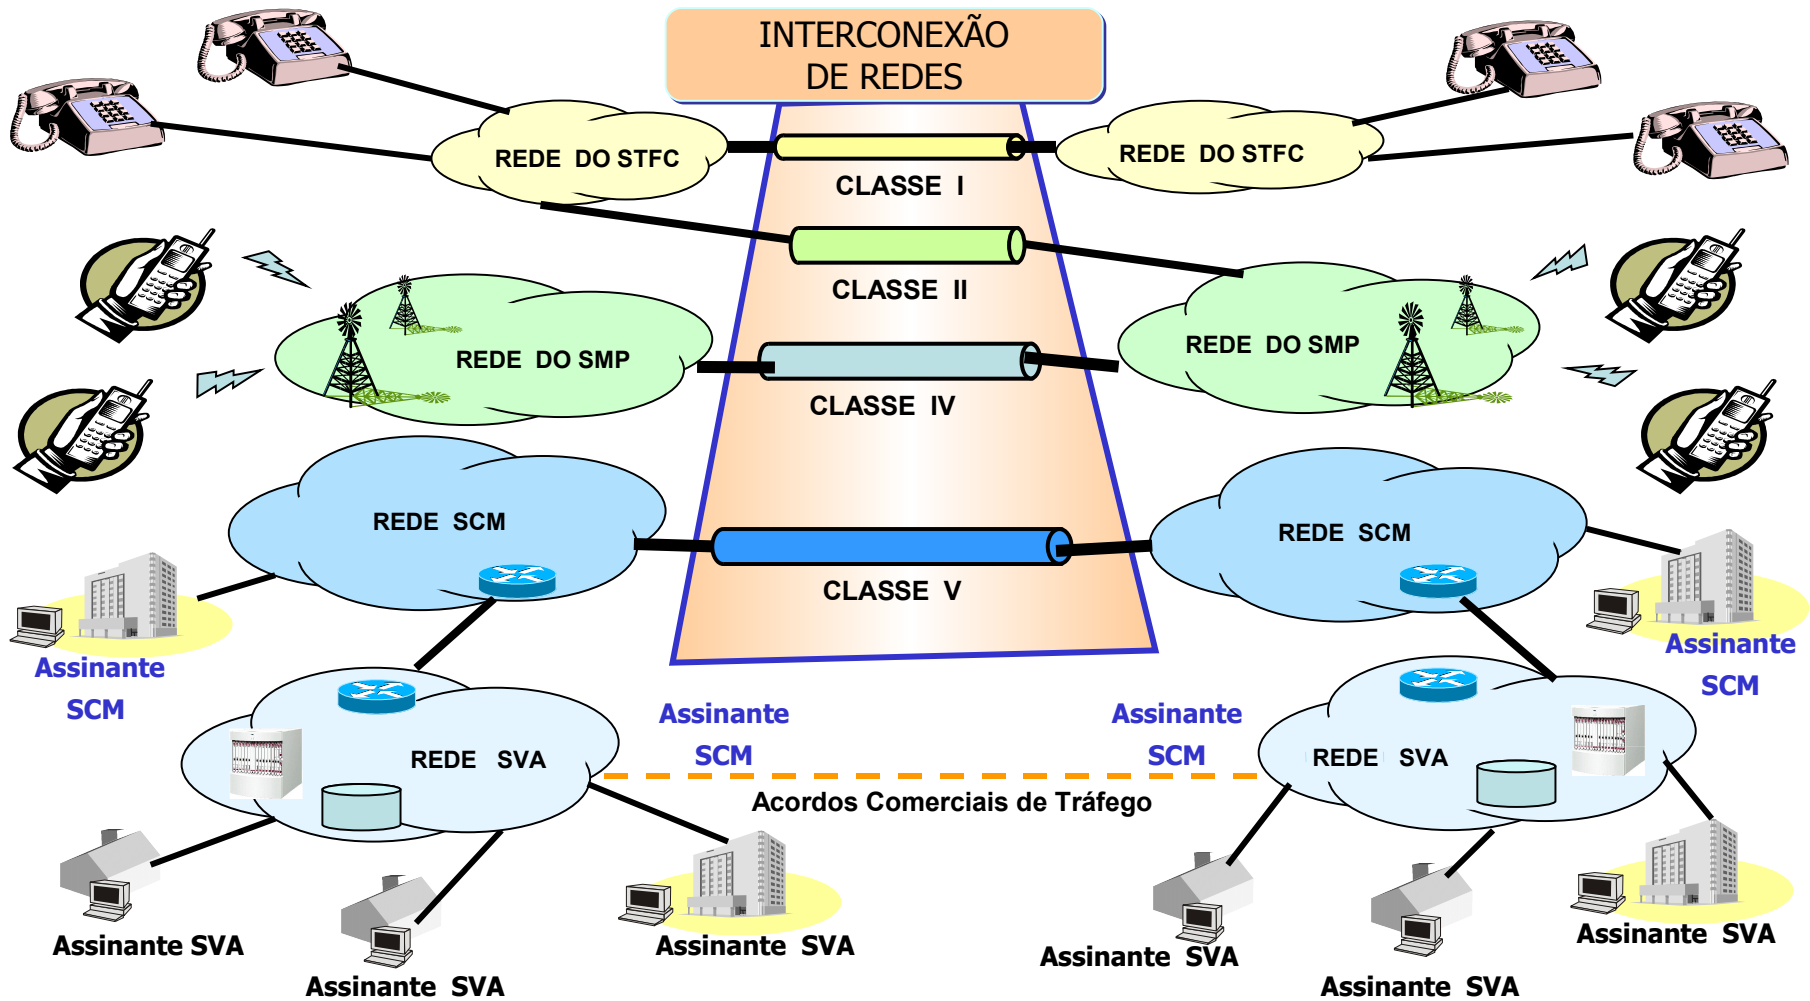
INTERCONEXÃO
DE REDES

REDE DO STFC

REDE DO STFC

CLASSE I

CLASSE II

REDE DO SMP

REDE DO SMP

CLASSE IV

REDE SCM

REDE SCM

CLASSE V

Assinante SCM

Assinante SCM

REDE SVA

Assinante SCM

Assinante SCM

REDE SVA

Acordos Comerciais de Tráfego

Assinante SVA

Assinante SVA

Assinante SVA

Assinante SVA

Assinante SVA

Assinante SVA